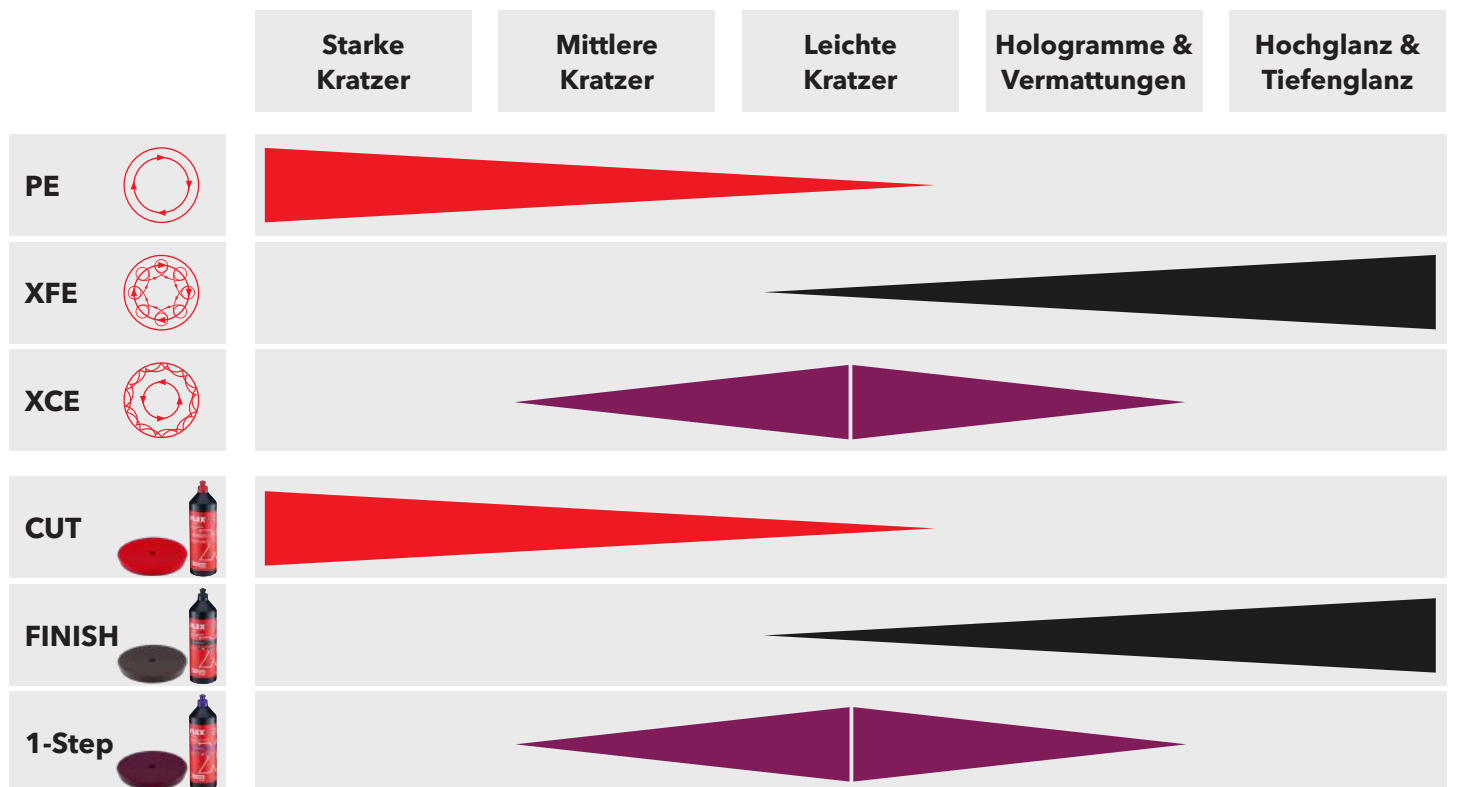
| | Starke Kratzer | Mittlere Kratzer | Leichte Kratzer | Hologramme & Vermattungen | Hochglanz & Tiefenglanz |
|---|---|---|---|---|---|
| PE | | | | | |
| XFE | | | | | |
| XCE | | | | | |
| CUT | | | | | |
| FINISH | | | | | |
| 1-Step | | | | | |

FLEX
FLEX
FLEX